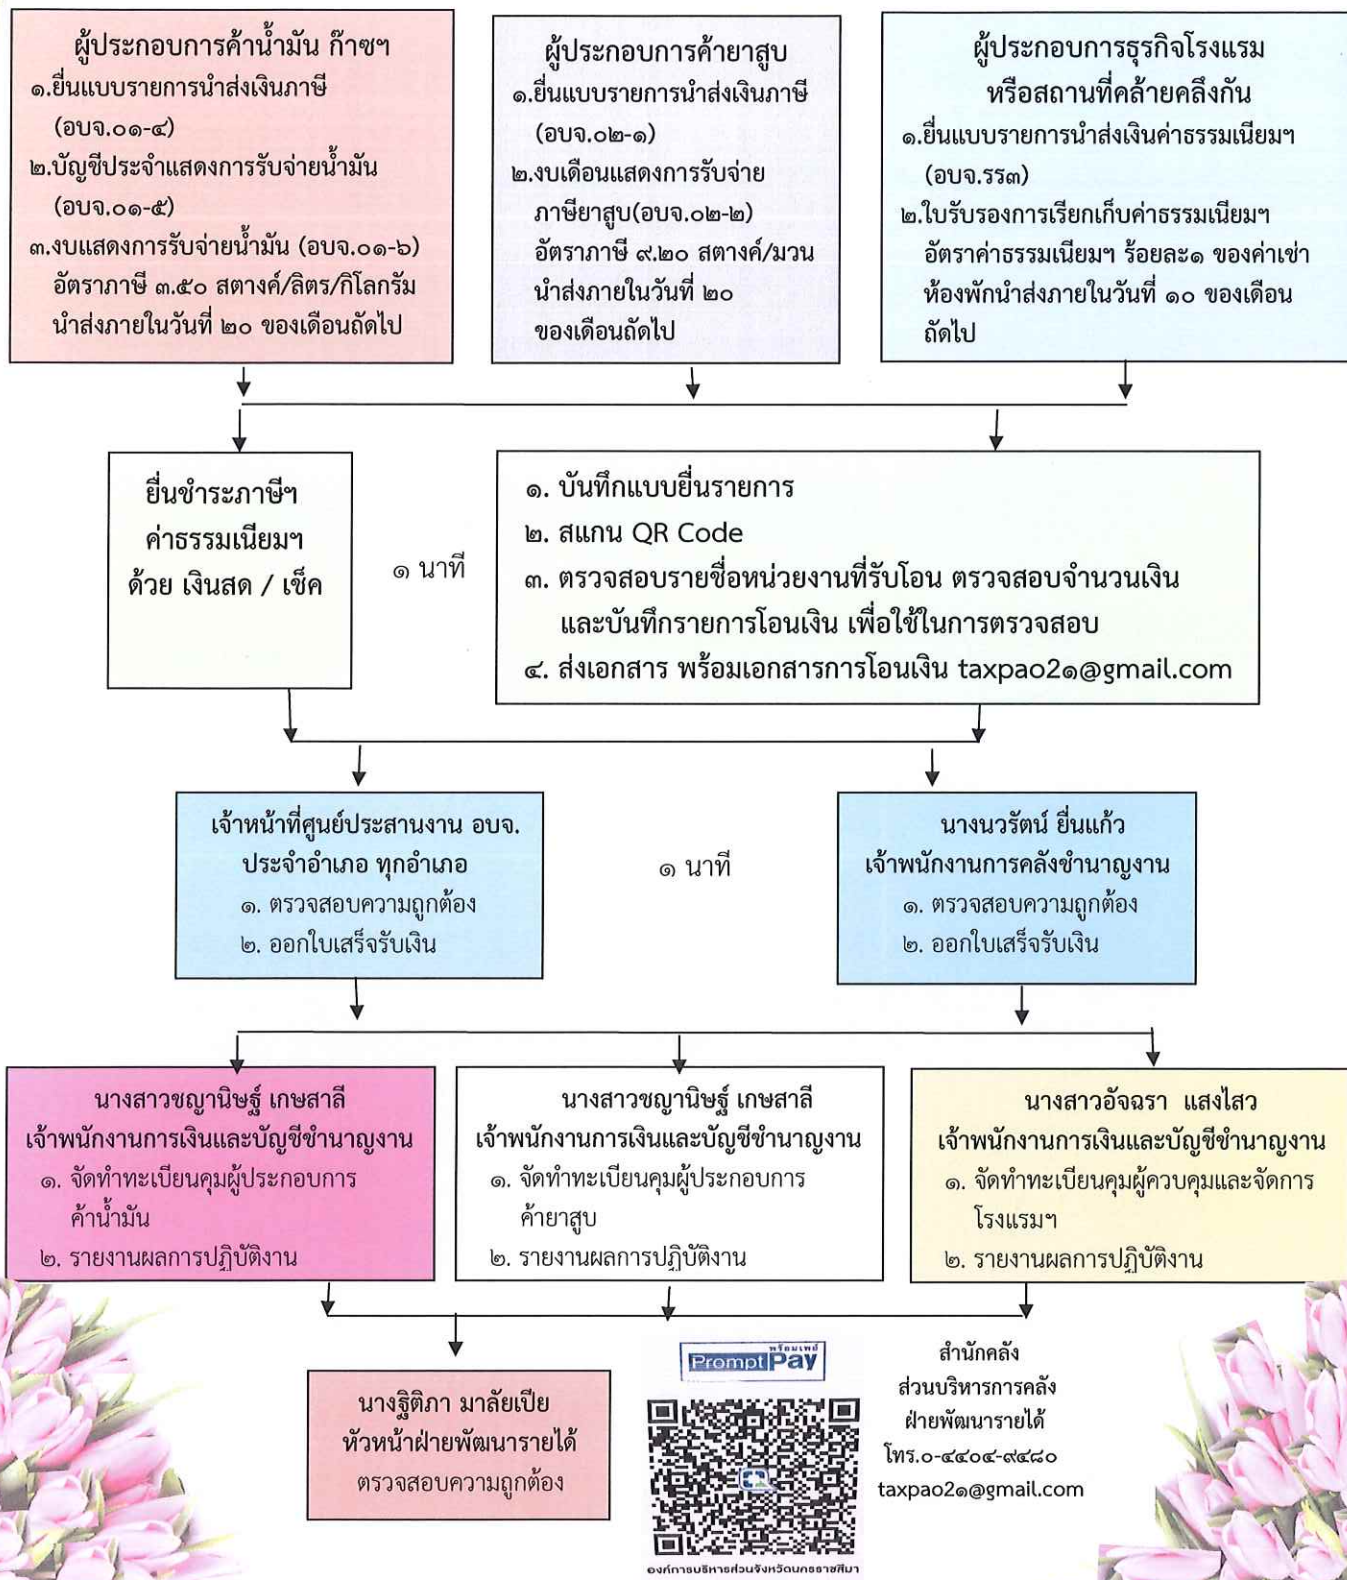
ผู้ประกอบการค้าน้ำมัน ก๊าซฯ
๑.ยื่นแบบรายการนำส่งเงินภาษี (อบจ.๐๑-๔)
๒.บัญชีประจำแสดงการรับจ่ายน้ำมัน (อบจ.๐๑-๕)
๓.งบแสดงการรับจ่ายน้ำมัน (อบจ.๐๑-๖) อัตราภาษี ๓.๕๐ สตางค์/ลิตร/กิโลกรัม นำส่งภายในวันที่ ๒๐ ของเดือนถัดไป

ผู้ประกอบการค้ายาสูบ
๑.ยื่นแบบรายการนำส่งเงินภาษี (อบจ.๐๒-๑)
๒.งบเดือนแสดงการรับจ่ายภาษียาสูบ(อบจ.๐๒-๒) อัตราภาษี ๙.๒๐ สตางค์/มวน นำส่งภายในวันที่ ๒๐ ของเดือนถัดไป

ผู้ประกอบการธุรกิจโรงแรม หรือสถานที่คล้ายคลึงกัน
๑.ยื่นแบบรายการนำส่งเงินค่าธรรมเนียมฯ (อบจ.รร๓)
๒.ใบรับรองการเรียกเก็บค่าธรรมเนียมฯ อัตราค่าธรรมเนียมฯ ร้อยละ๑ ของค่าเช่าห้องพักนำส่งภายในวันที่ ๑๐ ของเดือนถัดไป

ยื่นชำระภาษีฯ ค่าธรรมเนียมฯ ด้วย เงินสด / เช็ค

๑ นาที

๑. บันทึกแบบยื่นรายการ
๒. สแกน QR Code
๓. ตรวจสอบรายชื่อหน่วยงานที่รับโอน ตรวจสอบจำนวนเงิน และบันทึกรายการโอนเงิน เพื่อใช้ในการตรวจสอบ
๔. ส่งเอกสาร พร้อมเอกสารการโอนเงิน taxpao2๑@gmail.com

เจ้าหน้าที่ศูนย์ประสานงาน อบจ. ประจำอำเภอ ทุกอำเภอ
๑. ตรวจสอบความถูกต้อง
๒. ออกใบเสร็จรับเงิน

๑ นาที

นางนวรัตน์ ยื่นแก้ว
เจ้าพนักงานการคลังชำนาญงาน
๑. ตรวจสอบความถูกต้อง
๒. ออกใบเสร็จรับเงิน

นางสาวชญานิษฐ์ เกษสาลี
เจ้าพนักงานการเงินและบัญชีชำนาญงาน
๑. จัดทำทะเบียนคุมผู้ประกอบการค้าน้ำมัน
๒. รายงานผลการปฏิบัติงาน

นางสาวชญานิษฐ์ เกษสาลี
เจ้าพนักงานการเงินและบัญชีชำนาญงาน
๑. จัดทำทะเบียนคุมผู้ประกอบการค้ายาสูบ
๒. รายงานผลการปฏิบัติงาน

นางสาวอัจฉรา แสงไสว
เจ้าพนักงานการเงินและบัญชีชำนาญงาน
๑. จัดทำทะเบียนคุมผู้ควบคุมและจัดการโรงแรมฯ
๒. รายงานผลการปฏิบัติงาน

นางฐิติภา มาลัยเปีย
หัวหน้าฝ่ายพัฒนารายได้
ตรวจสอบความถูกต้อง

พร้อมเพย์ PromptPay

องค์การบริหารส่วนจังหวัดนครราชสีมา

สำนักคลัง
ส่วนบริหารการคลัง
ฝ่ายพัฒนารายได้
โทร.๐-๔๔๐๔-๙๔๘๐
taxpao2๑@gmail.com